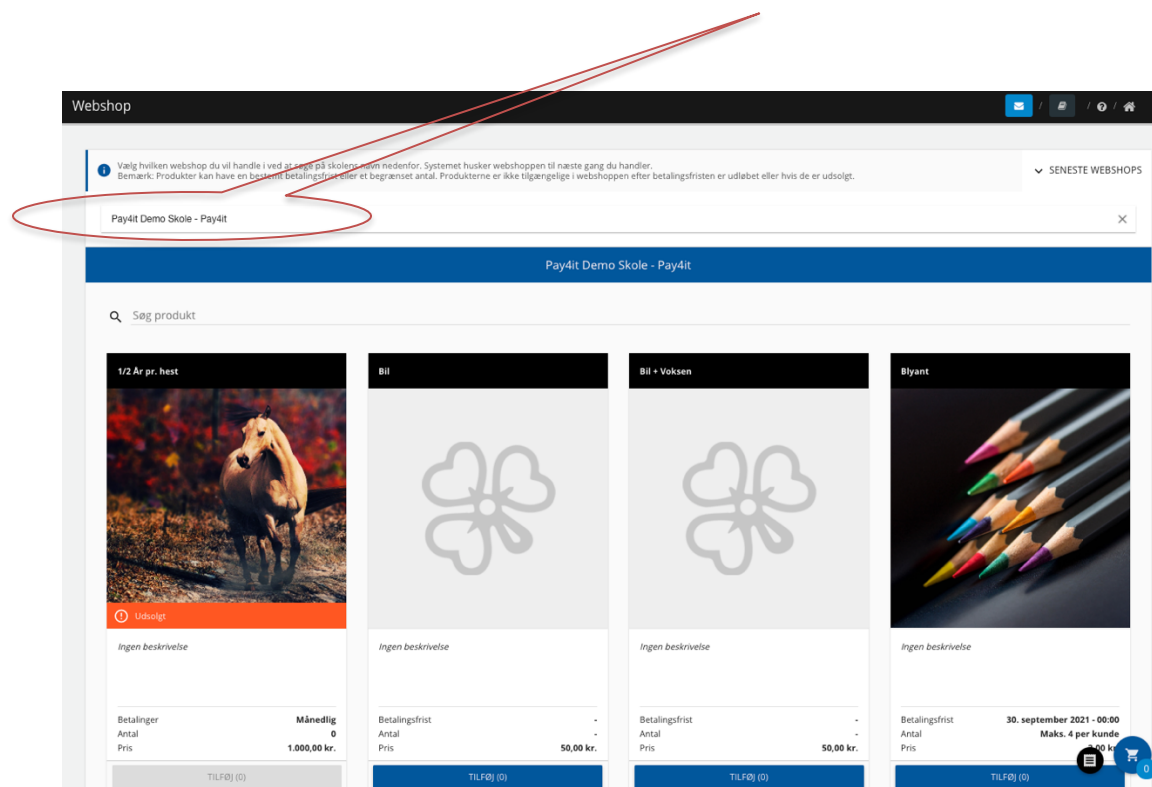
Webshop

Vælg hvilken webshop du vil handle i ved at søge på skolens navn nedenfor. Systemet husker webshoppen til næste gang du handler.
Bemærk: Produkter kan have en bestemt betalingsfrist eller et begrænset antal. Produkterne er ikke tilgængelige i webshoppen efter betalingsfristen er udløbet eller hvis de er udsolgt.

SENESTE WEBSHOPS

Pay4it Demo Skole - Pay4it

Pay4it Demo Skole - Pay4it

Søg produkt

1/2 År pr. hest

Udsolgt

Ingen beskrivelse

Betalinger Månedlig
Antal 0
Pris 1.000,00 kr.

TILFØJ (0)

Bil

Ingen beskrivelse

Betalingsfrist -
Antal -
Pris 50,00 kr.

TILFØJ (0)

Bil + Voksen

Ingen beskrivelse

Betalingsfrist -
Antal -
Pris 50,00 kr.

TILFØJ (0)

Blyant

Ingen beskrivelse

Betalingsfrist 30. september 2021 - 00:00
Antal Maks. 4 per kunde
Pris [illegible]0 kr.

TILFØJ (0)

0